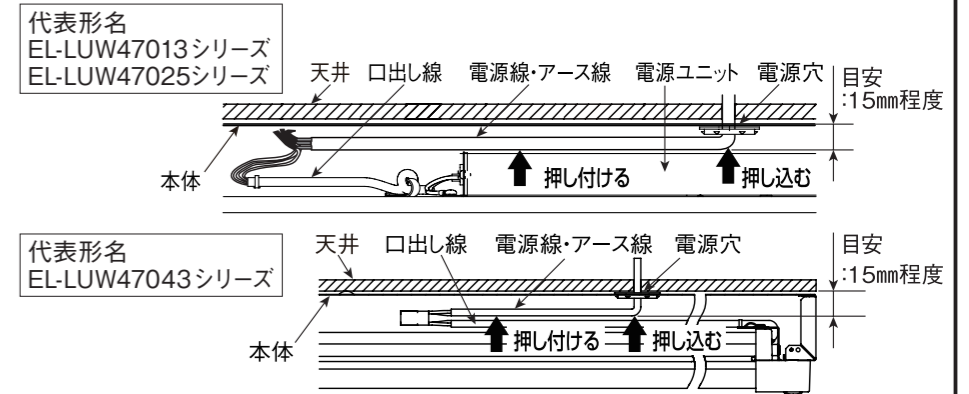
代表形名
EL-LUW47013シリーズ
EL-LUW47025シリーズ

天井 口出し線 電源線・アース線 電源ユニット 電源穴

目安
:15㎜程度

本体

押し付ける

押し込む

代表形名
EL-LUW47043シリーズ

天井 口出し線 電源線・アース線 電源穴

目安
:15㎜程度

本体

押し付ける

押し込む